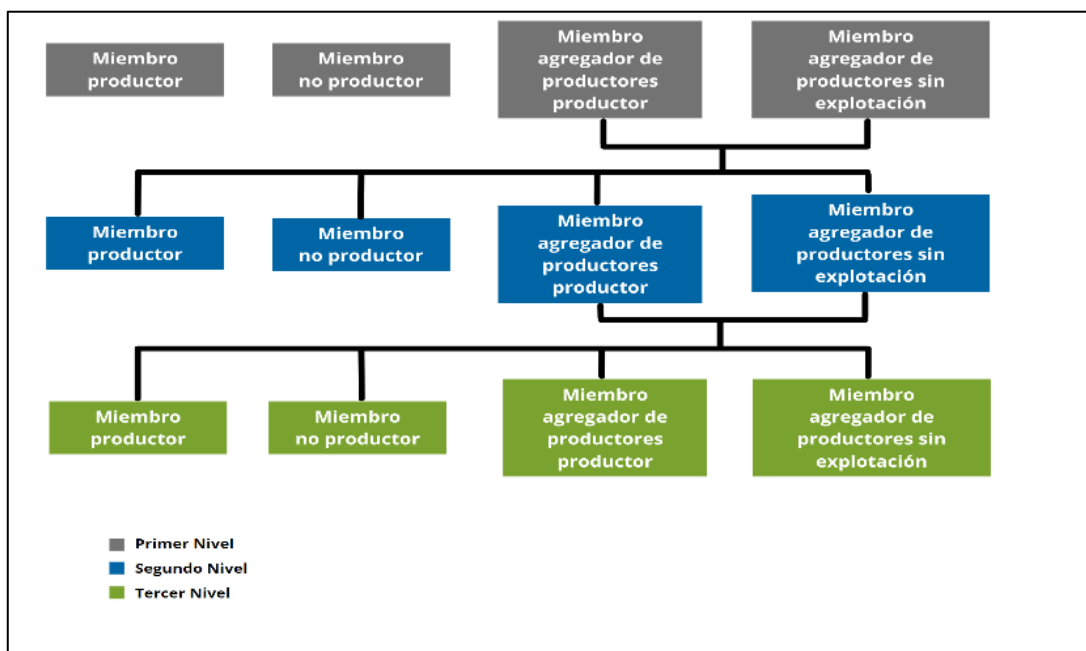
Miembro productor

Miembro no productor

Miembro agregador de productores productor

Miembro agregador de productores sin explotación

Miembro productor

Miembro no productor

Miembro agregador de productores productor

Miembro agregador de productores sin explotación

Miembro productor

Miembro no productor

Miembro agregador de productores productor

Miembro agregador de productores sin explotación

Primer Nivel
Segundo Nivel
Tercer Nivel